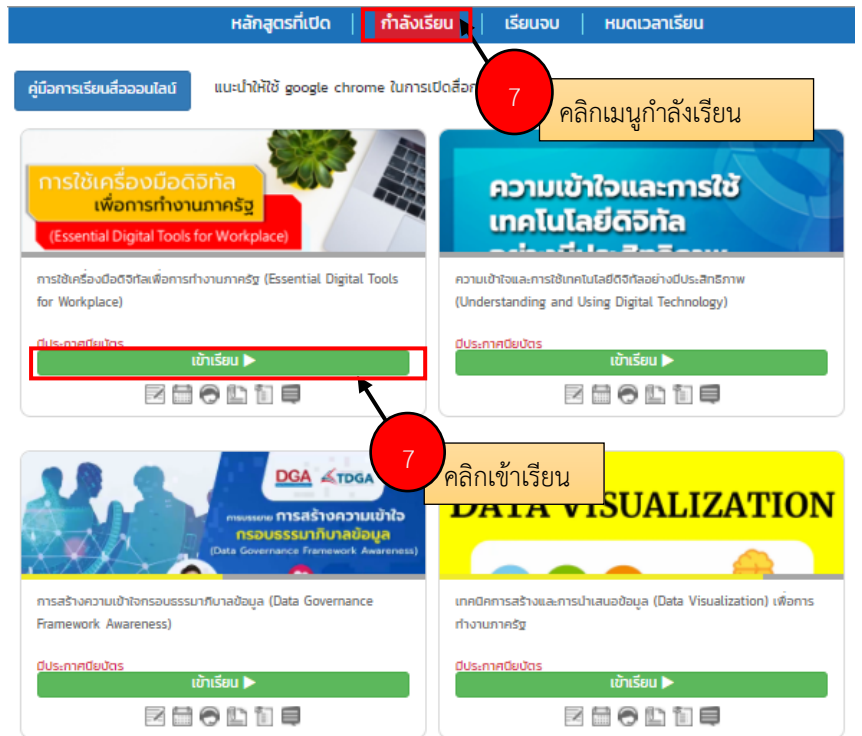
หลักสูตรที่เปิด | กำลังเรียน | เรียนจบ | หมดเวลาเรียน

คู่มือการเรียนสื่อออนไลน์

แนะนำให้ใช้ google chrome ในการเปิดสื่อก

7

คลิกเมนูกำลังเรียน

การใช้เครื่องมือดิจิทัล เพื่อการทำงานภาครัฐ (Essential Digital Tools for Workplace)

การใช้เครื่องมือดิจิทัลเพื่อการทำงานภาครัฐ (Essential Digital Tools for Workplace)

มีประกาศนียบัตร

เข้าเรียน ▶

ความเข้าใจและการใช้ เทคโนโลยีดิจิทัล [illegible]

ความเข้าใจและการใช้เทคโนโลยีดิจิทัลอย่างมีประสิทธิภาพ (Understanding and Using Digital Technology)

มีประกาศนียบัตร

เข้าเรียน ▶

7

คลิกเข้าเรียน

DGA TDGA

การสร้างความเข้าใจ กรอบธรรมาภิบาลข้อมูล (Data Governance Framework Awareness)

การสร้างความเข้าใจกรอบธรรมาภิบาลข้อมูล (Data Governance Framework Awareness)

มีประกาศนียบัตร

เข้าเรียน ▶

DATA VISUALIZATION

เทคนิคการสร้างและการนำเสนอข้อมูล (Data Visualization) เพื่อการทำงานภาครัฐ

มีประกาศนียบัตร

เข้าเรียน ▶